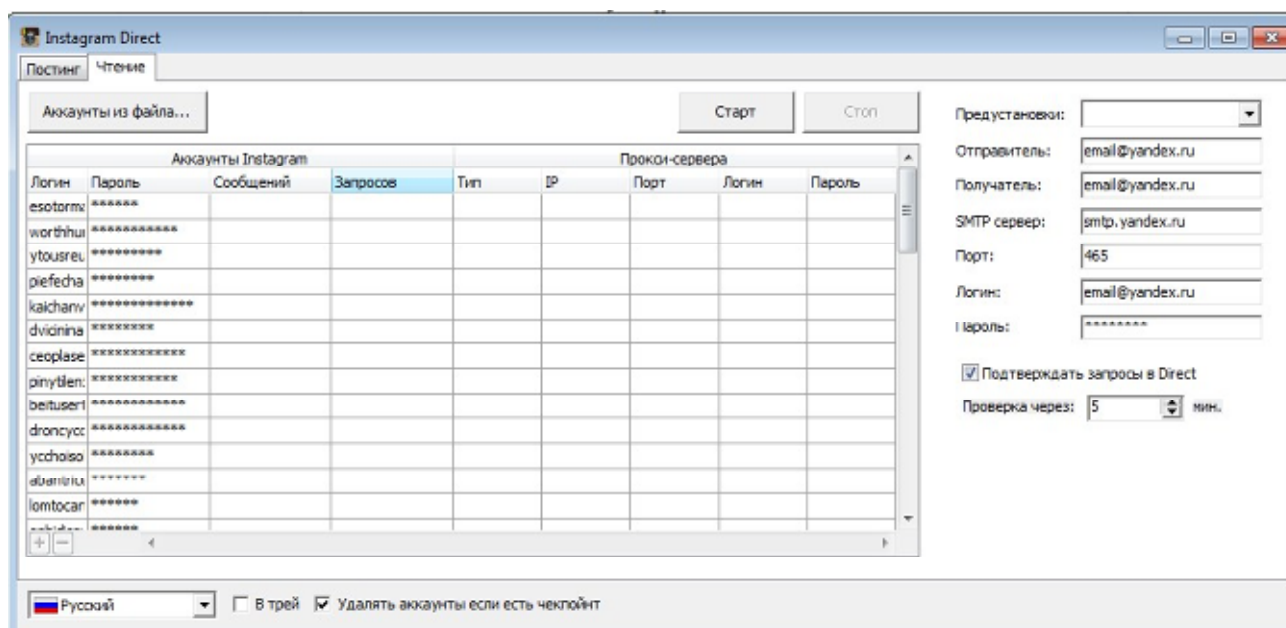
Instagram Direct

Постинг Чтение

Аккаунты из файла...

Старт

Стоп

| Аккаунты Instagram | | | | Прокси-сервера | | | | |
|---|---|---|---|---|---|---|---|---|
| Логин | Пароль | Сообщений | Запросов | Тип | IP | Порт | Логин | Пароль |
| esotorm | ****** | | | | | | | |
| worthhu | *********** | | | | | | | |
| ytousreu | ********** | | | | | | | |
| piefecha | ********* | | | | | | | |
| kaichanv | ************** | | | | | | | |
| dvicinina | ******** | | | | | | | |
| ceoplase | ************* | | | | | | | |
| pinytlen | ************ | | | | | | | |
| beitusert | ************* | | | | | | | |
| droncycc | ************* | | | | | | | |
| ycchoiso | ******** | | | | | | | |
| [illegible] | ******* | | | | | | | |
| lomtocar | ****** | | | | | | | |
| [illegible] | ****** | | | | | | | |

+ −

Предустановки:

Отправитель: email@yandex.ru

Получатель: email@yandex.ru

SMTP сервер: smtp.yandex.ru

Порт: 465

Логин: email@yandex.ru

Пароль: ********

Подтверждать запросы в Direct

Проверка через: 5 мин.

Русский

В трей

Удалять аккаунты если есть чекпойнт